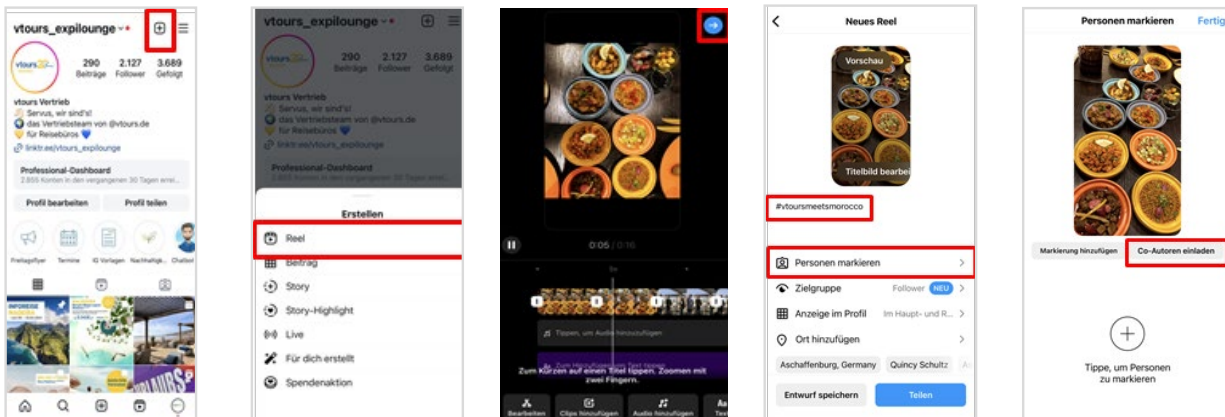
vtours_expilounge

290 Beiträge
2.127 Follower
3.689 Gefolgt

vtours Vertrieb
Servus, wir sind's!
das Vertriebsteam von @vtours.de
für Reisebüros
linktr.ee/vtours_expilounge

Professional-Dashboard
2.855 Konten in den vergangenen 30 Tagen errei...

Profil bearbeiten
Profil teilen

Freitagsflyer
Termine
IG Vorlagen
Nachhaltigk...
Chatbot

vtours_expilounge
290 Beiträge
2.127 Follower
3.689 Gefolgt

vtours Vertrieb
Servus, wir sind's!
das Vertriebsteam von @vtours.de
für Reisebüros
linktr.ee/vtours_expilounge

Professional-Dashboard

Erstellen
Reel
Beitrag
Story
Story-Highlight
Live
Für dich erstellt
Spendenaktion

0:05 / 0:16

Tippen, um Audio hinzuzufügen

Zum Kürzen auf einen Titel tippen. Zoomen mit zwei Fingern.

Bearbeiten
Clips hinzufügen
Audio hinzufügen
Te

Neues Reel
Vorschau
Titelbild bearbei
#vtoursmeetsmorocco
Personen markieren
Zielgruppe
Follower
NEU
Anzeige im Profil
Im Haupt- und R...
Ort hinzufügen
Aschaffenburg, Germany
Quincy Schultz
Entwurf speichern
Teilen

Personen markieren
Fertig
Markierung hinzufügen
Co-Autoren einladen
Tippe, um Personen zu markieren